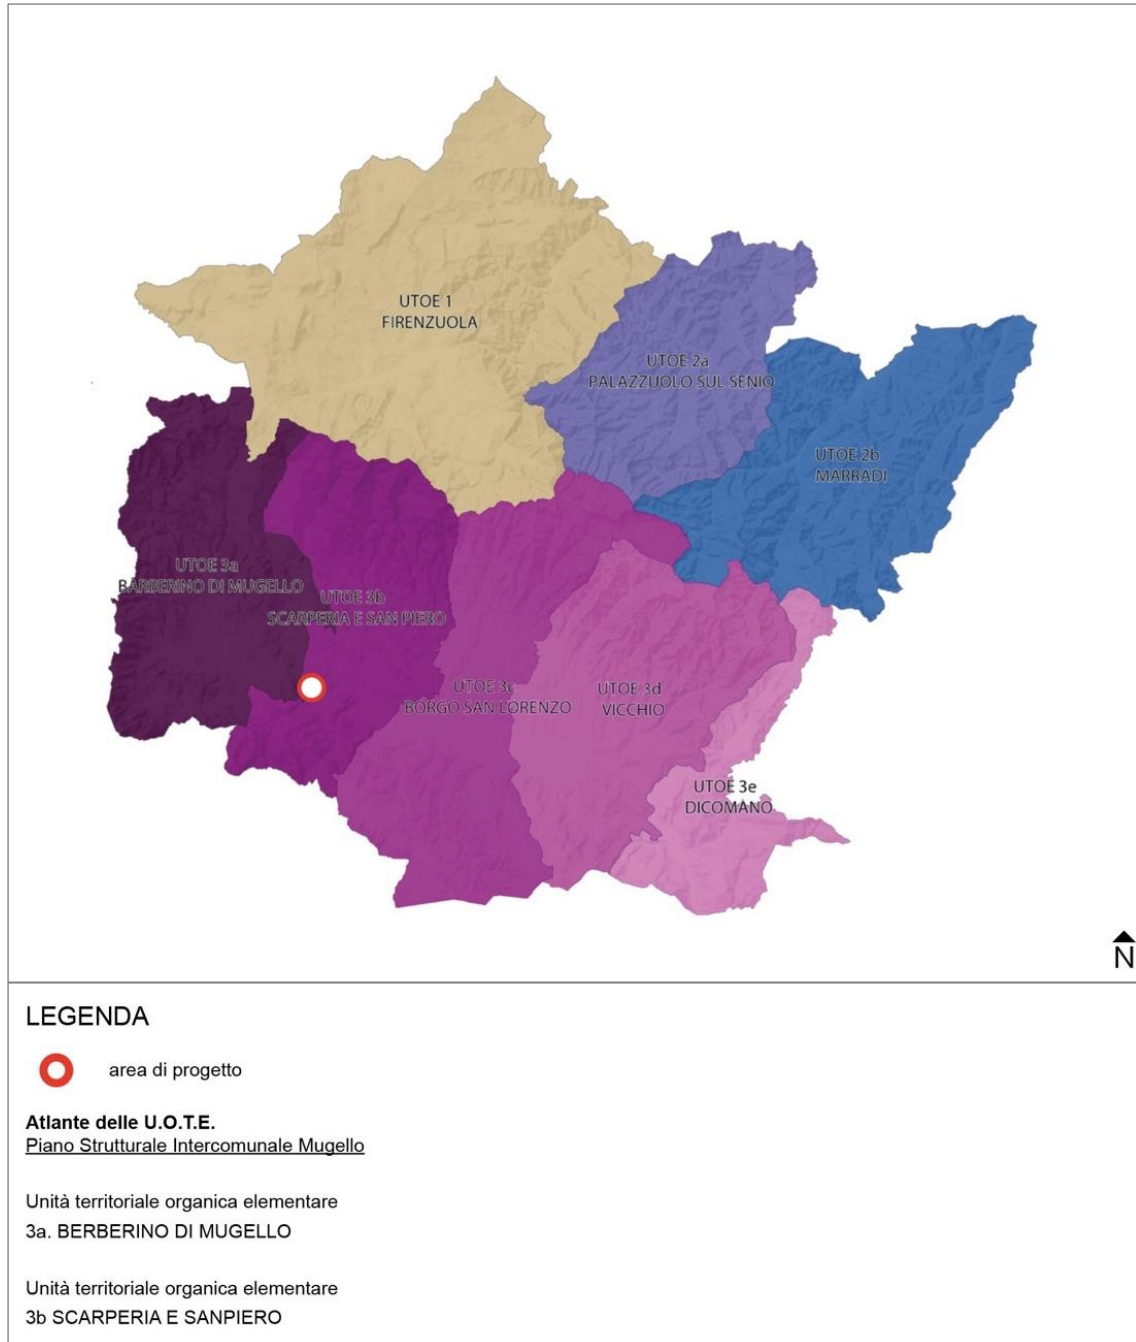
UTOE 1
FIRENZUOLA

UTOE 2a
PALAZZUOLO SUL SENIO

UTOE 2b
MARRADI

UTOE 3a
BARBERINO DI MUGELLO

UTOE 3b
SCARPERIA E SAN PIERO

UTOE 3c
BORGO SAN LORENZO

UTOE 3d
VICCHIO

UTOE 3e
DICOMANO

N

LEGENDA

area di progetto

**Atlante delle U.O.T.E.**
Piano Strutturale Intercomunale Mugello

Unità territoriale organica elementare
3a. BERBERINO DI MUGELLO

Unità territoriale organica elementare
3b SCARPERIA E SANPIERO